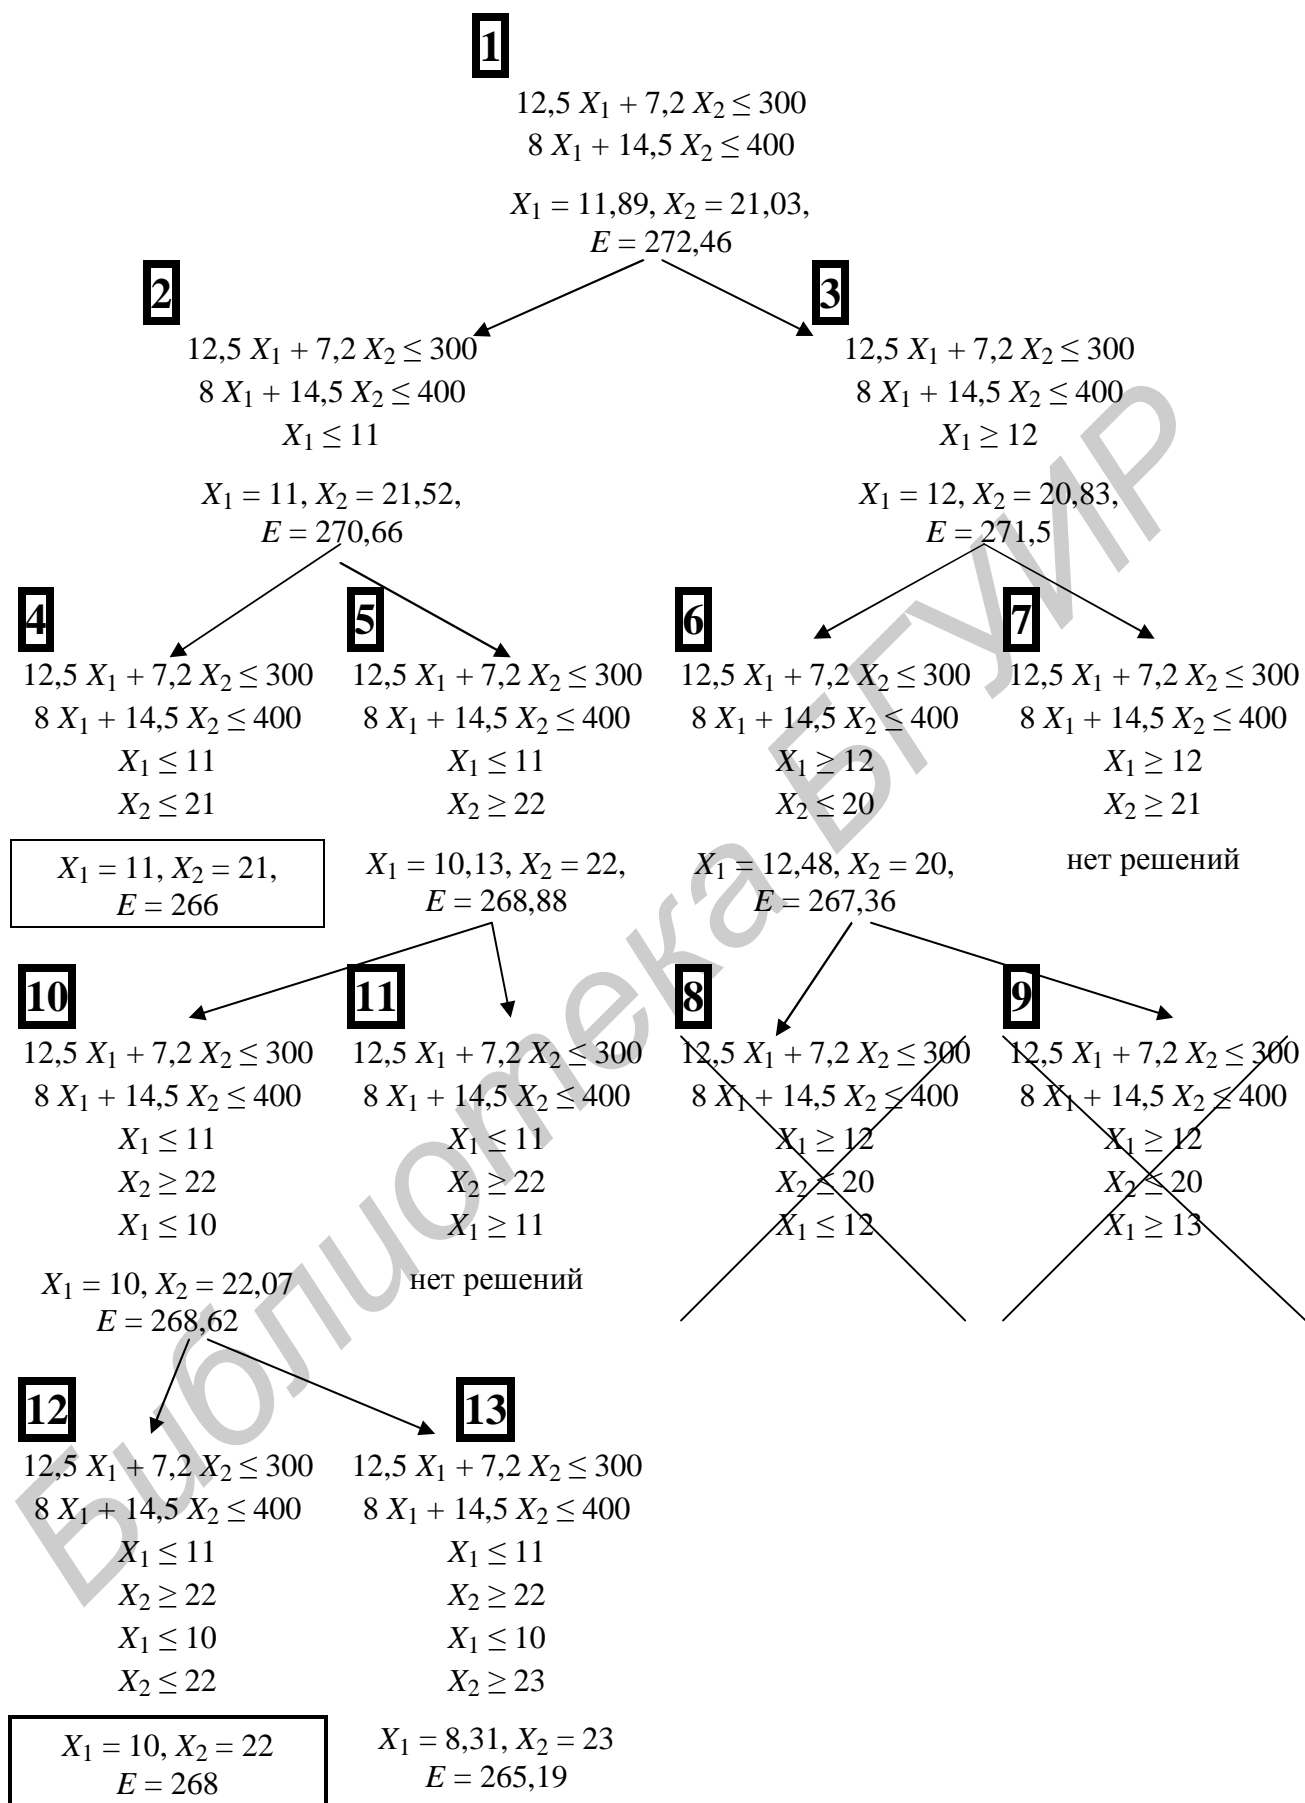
1

$12,5\ X_1 + 7,2\ X_2 \leq 300$
$8\ X_1 + 14,5\ X_2 \leq 400$

$X_1 = 11,89,\ X_2 = 21,03,$
$E = 272,46$

2

$12,5\ X_1 + 7,2\ X_2 \leq 300$
$8\ X_1 + 14,5\ X_2 \leq 400$
$X_1 \leq 11$

$X_1 = 11,\ X_2 = 21,52,$
$E = 270,66$

3

$12,5\ X_1 + 7,2\ X_2 \leq 300$
$8\ X_1 + 14,5\ X_2 \leq 400$
$X_1 \geq 12$

$X_1 = 12,\ X_2 = 20,83,$
$E = 271,5$

4

$12,5\ X_1 + 7,2\ X_2 \leq 300$
$8\ X_1 + 14,5\ X_2 \leq 400$
$X_1 \leq 11$
$X_2 \leq 21$

$X_1 = 11,\ X_2 = 21,$
$E = 266$

5

$12,5\ X_1 + 7,2\ X_2 \leq 300$
$8\ X_1 + 14,5\ X_2 \leq 400$
$X_1 \leq 11$
$X_2 \geq 22$

$X_1 = 10,13,\ X_2 = 22,$
$E = 268,88$

6

$12,5\ X_1 + 7,2\ X_2 \leq 300$
$8\ X_1 + 14,5\ X_2 \leq 400$
$X_1 \geq 12$
$X_2 \leq 20$

$X_1 = 12,48,\ X_2 = 20,$
$E = 267,36$

7

$12,5\ X_1 + 7,2\ X_2 \leq 300$
$8\ X_1 + 14,5\ X_2 \leq 400$
$X_1 \geq 12$
$X_2 \geq 21$

нет решений

10

$12,5\ X_1 + 7,2\ X_2 \leq 300$
$8\ X_1 + 14,5\ X_2 \leq 400$
$X_1 \leq 11$
$X_2 \geq 22$
$X_1 \leq 10$

$X_1 = 10,\ X_2 = 22,07$
$E = 268,62$

11

$12,5\ X_1 + 7,2\ X_2 \leq 300$
$8\ X_1 + 14,5\ X_2 \leq 400$
$X_1 \leq 11$
$X_2 \geq 22$
$X_1 \geq 11$

нет решений

8

$12,5\ X_1 + 7,2\ X_2 \leq 300$
$8\ X_1 + 14,5\ X_2 \leq 400$
$X_1 \geq 12$
$X_2 \leq 20$
$X_1 \leq 12$

9

$12,5\ X_1 + 7,2\ X_2 \leq 300$
$8\ X_1 + 14,5\ X_2 \leq 400$
$X_1 \geq 12$
$X_2 \leq 20$
$X_1 \geq 13$

12

$12,5\ X_1 + 7,2\ X_2 \leq 300$
$8\ X_1 + 14,5\ X_2 \leq 400$
$X_1 \leq 11$
$X_2 \geq 22$
$X_1 \leq 10$
$X_2 \leq 22$

$X_1 = 10,\ X_2 = 22$
$E = 268$

13

$12,5\ X_1 + 7,2\ X_2 \leq 300$
$8\ X_1 + 14,5\ X_2 \leq 400$
$X_1 \leq 11$
$X_2 \geq 22$
$X_1 \leq 10$
$X_2 \geq 23$

$X_1 = 8,31,\ X_2 = 23$
$E = 265,19$

Библиотека БГУИР